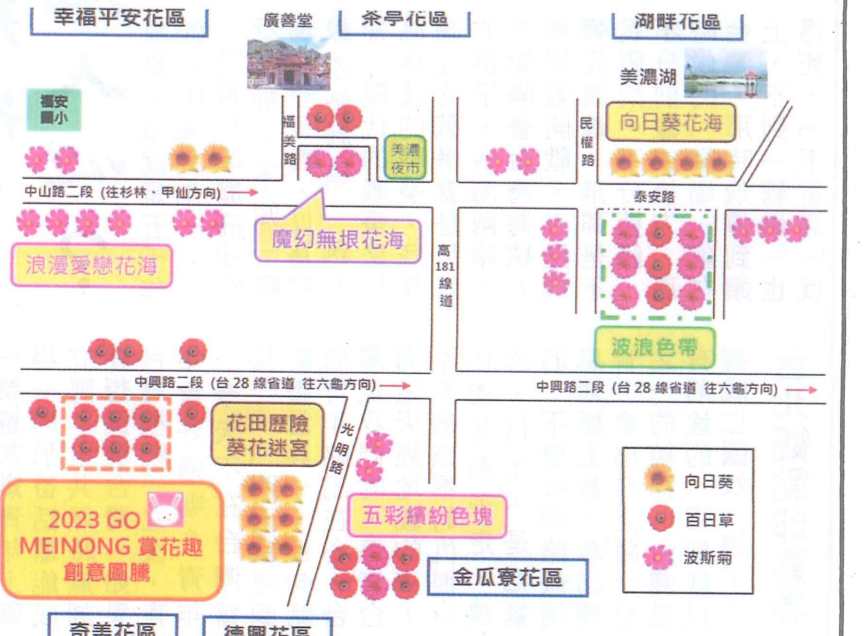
幸福平安花區

廣善堂

茶亭花區

湖畔花區

美濃湖

福安國小

福美路

美濃夜市

民權路

向日葵花海

中山路二段 (往杉林、甲仙方向)

泰安路

魔幻無垠花海

浪漫愛戀花海

高181線道

波浪色帶

中興路二段 (台 28 線省道 往六龜方向)

中興路二段 (台 28 線省道 往六龜方向)

光明路

花田歷險葵花迷宮

2023 GO MEINONG 賞花趣創意圖騰

五彩繽紛色塊

向日葵

百日草

波斯菊

金瓜寮花區

奇美花區

德興花區